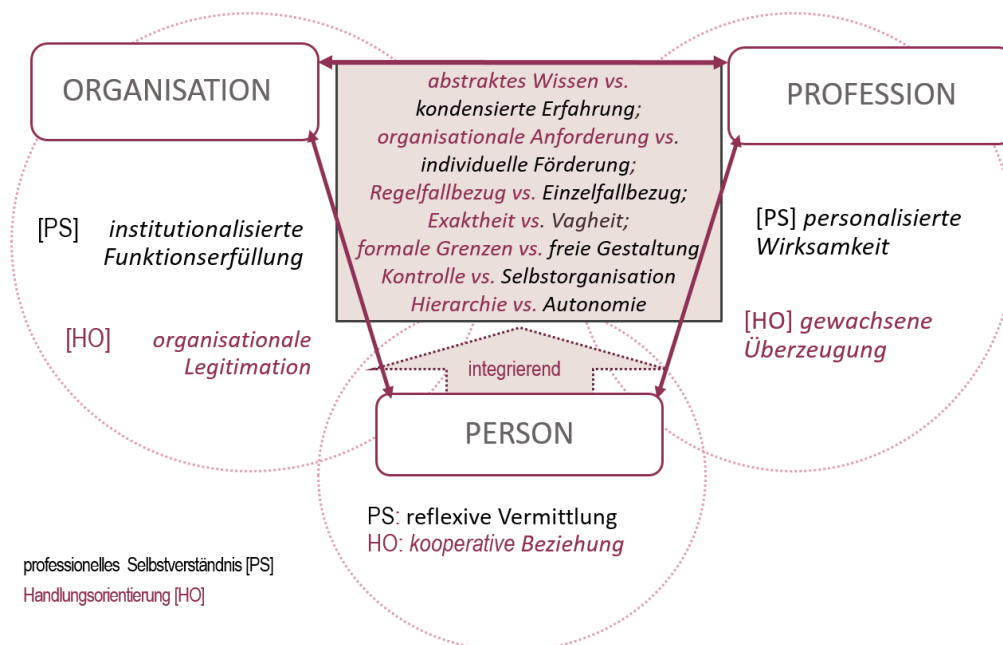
ORGANISATION

abstraktes Wissen vs. kondensierte Erfahrung; organisationale Anforderung vs. individuelle Förderung; Regelfallbezug vs. Einzelfallbezug; Exaktheit vs. Vagheit; formale Grenzen vs. freie Gestaltung Kontrolle vs. Selbstorganisation Hierarchie vs. Autonomie

PROFESSION

[PS] institutionalisierte Funktionserfüllung

[HO] organisationale Legitimation

[PS] personalisierte Wirksamkeit

[HO] gewachsene Überzeugung

integrierend

PERSON

PS: reflexive Vermittlung
HO: kooperative Beziehung

professionelles Selbstverständnis [PS]
Handlungsorientierung [HO]